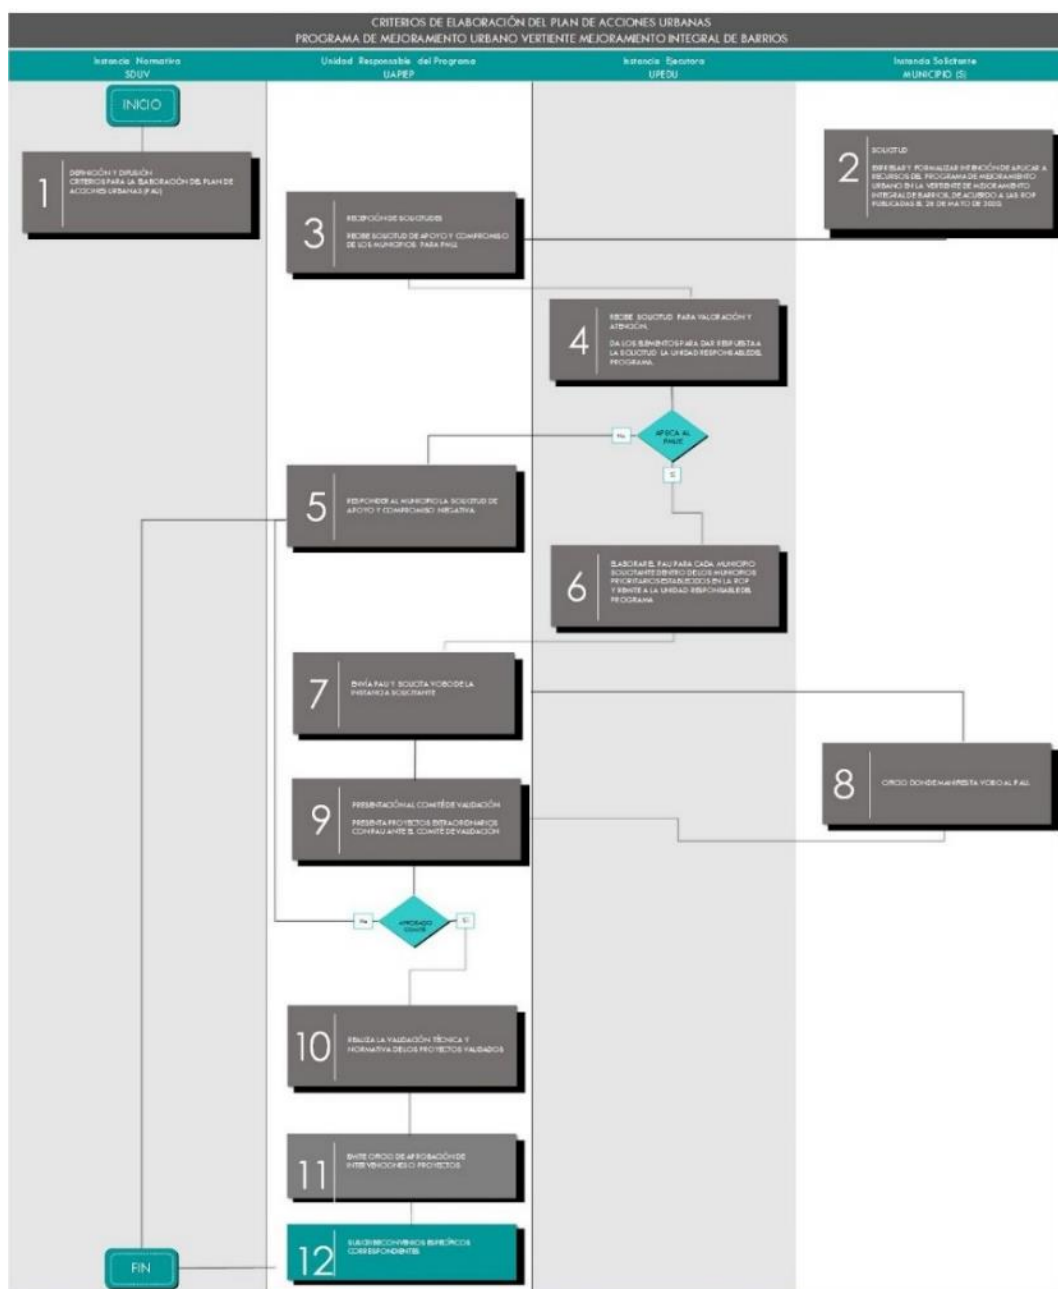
CRITERIOS DE ELABORACIÓN DEL PLAN DE ACCIONES URBANAS
PROGRAMA DE MEJORAMIENTO URBANO VERTIENTE MEJORAMIENTO INTEGRAL DE BARRIOS

Instancia Normativa
SDUV

Unidad Responsable del Programa
UAPEP

Instancia Ejecutora
UPEDU

Instancia Solicitante
MUNICIPIO (S)

INICIO

1 DEFINICIÓN Y DIFUSIÓN CRITERIOS PARA LA ELABORACIÓN DEL PLAN DE ACCIONES URBANAS (PAU)

2 SOLICITUD
EXPRESAR Y FORMALIZAR INTENCIÓN DE APLICAR A RECURSOS DEL PROGRAMA DE MEJORAMIENTO URBANO EN LA VERTIENTE DE MEJORAMIENTO INTEGRAL DE BARRIOS, DE ACUERDO A LAS ROP PUBLICADAS EL 28 DE MAYO DE 2020.

3 RECEPCIÓN DE SOLICITUDES
RECIBE SOLICITUD DE APOYO Y COMPROMISO DE LOS MUNICIPIOS PARA PAU

4 RECIBE SOLICITUD PARA VALORACIÓN Y ATENCIÓN.
DA LOS ELEMENTOS PARA DAR RESPUESTA A LA SOLICITUD LA UNIDAD RESPONSABLE DEL PROGRAMA.

APLICA AL PAU?
No
Sí

5 RESPONDE AL MUNICIPIO LA SOLICITUD DE APOYO Y COMPROMISO NEGATIVA

6 ELABORA EL PAU PARA CADA MUNICIPIO SOLICITANTE DENTRO DE LOS MUNICIPIOS PRIORITARIOS ESTABLECIDOS EN LA ROP Y REMITE A LA UNIDAD RESPONSABLE DEL PROGRAMA

7 ENVÍA PAU Y SOLICITA VOBO DE LA INSTANCIA SOLICITANTE

8 OFICIO DONDE MANIFIESTA VOBO AL PAU.

9 PRESENTACIÓN AL COMITÉ DE VALIDACIÓN
PRESENTA PROYECTOS EXTRAORDINARIOS CON PAU ANTE EL COMITÉ DE VALIDACIÓN

APROBADO COMITÉ
No
Sí

10 REALIZA LA VALIDACIÓN TÉCNICA Y NORMATIVA DE LOS PROYECTOS VALIDADOS

11 EMITE OFICIO DE APROBACIÓN DE INTERVENCIONES O PROYECTOS

12 SUSCRIBE CONVENIOS ESPECÍFICOS CORRESPONDIENTES

FIN